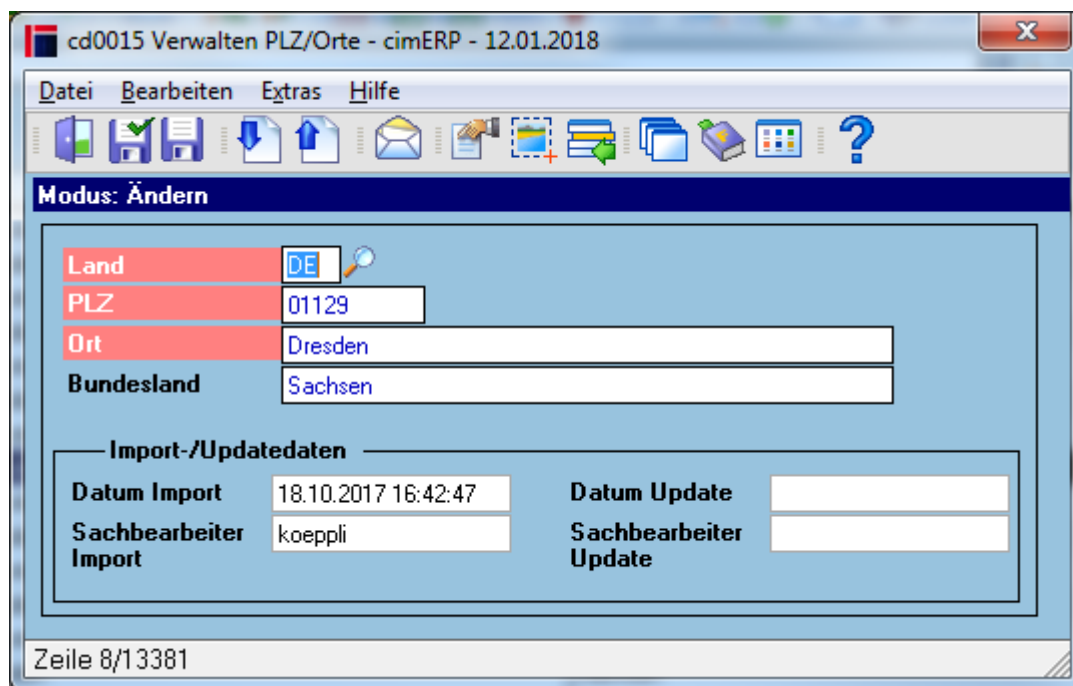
cd0015 Verwalten PLZ/Orte - cimERP - 12.01.2018

Datei Bearbeiten Extras Hilfe

Modus: Ändern

Land DE
PLZ 01129
Ort Dresden
Bundesland Sachsen

Import-/Updatedaten

Datum Import 18.10.2017 16:42:47
Sachbearbeiter Import koeppli
Datum Update
Sachbearbeiter Update

Zeile 8/13381